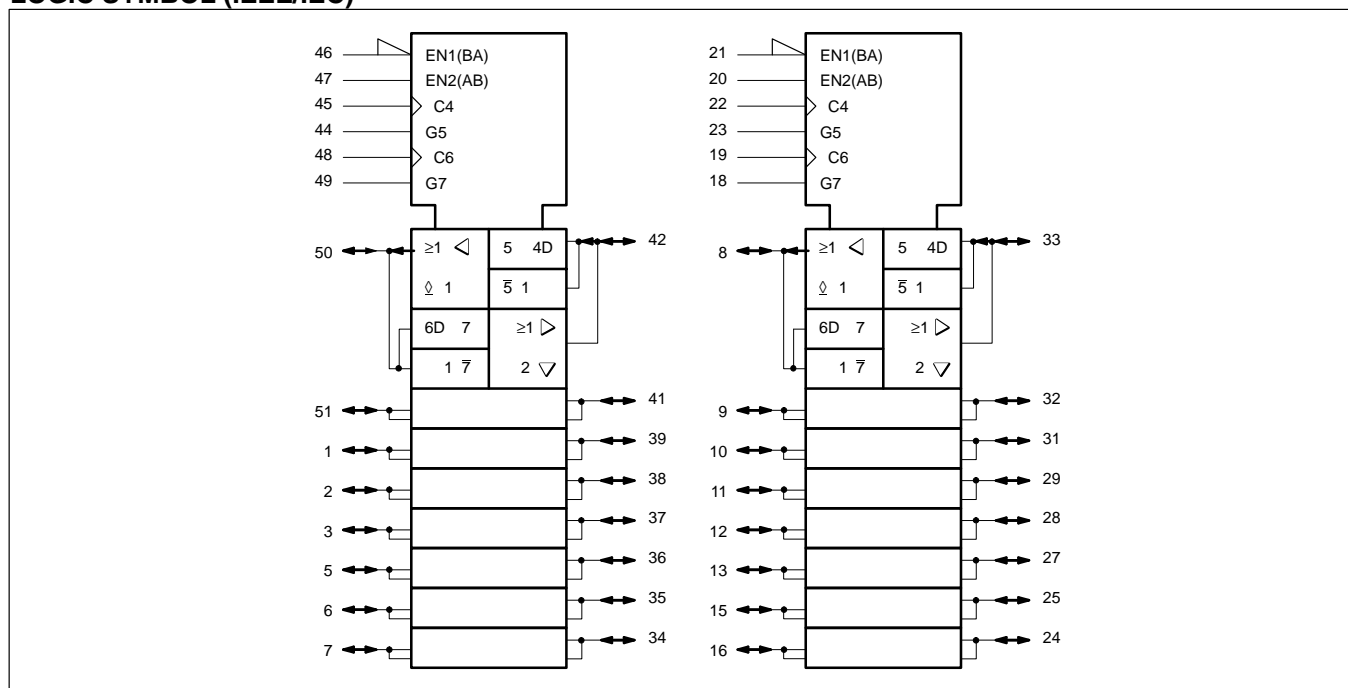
LOGIC SYMBOL (IEEE/IEC)

46 EN1(BA)
47 EN2(AB)
45 C4
44 G5
48 C6
49 G7

50 $\geq1$ ◁ 5 4D 42
◊ 1 $\overline{5}$ 1
6D 7 $\geq1$ ▷
1 $\overline{7}$ 2 ▽

51 41
1 39
2 38
3 37
5 36
6 35
7 34

21 EN1(BA)
20 EN2(AB)
22 C4
23 G5
19 C6
18 G7

8 $\geq1$ ◁ 5 4D 33
◊ 1 $\overline{5}$ 1
6D 7 $\geq1$ ▷
1 $\overline{7}$ 2 ▽

9 32
10 31
11 29
12 28
13 27
15 25
16 24